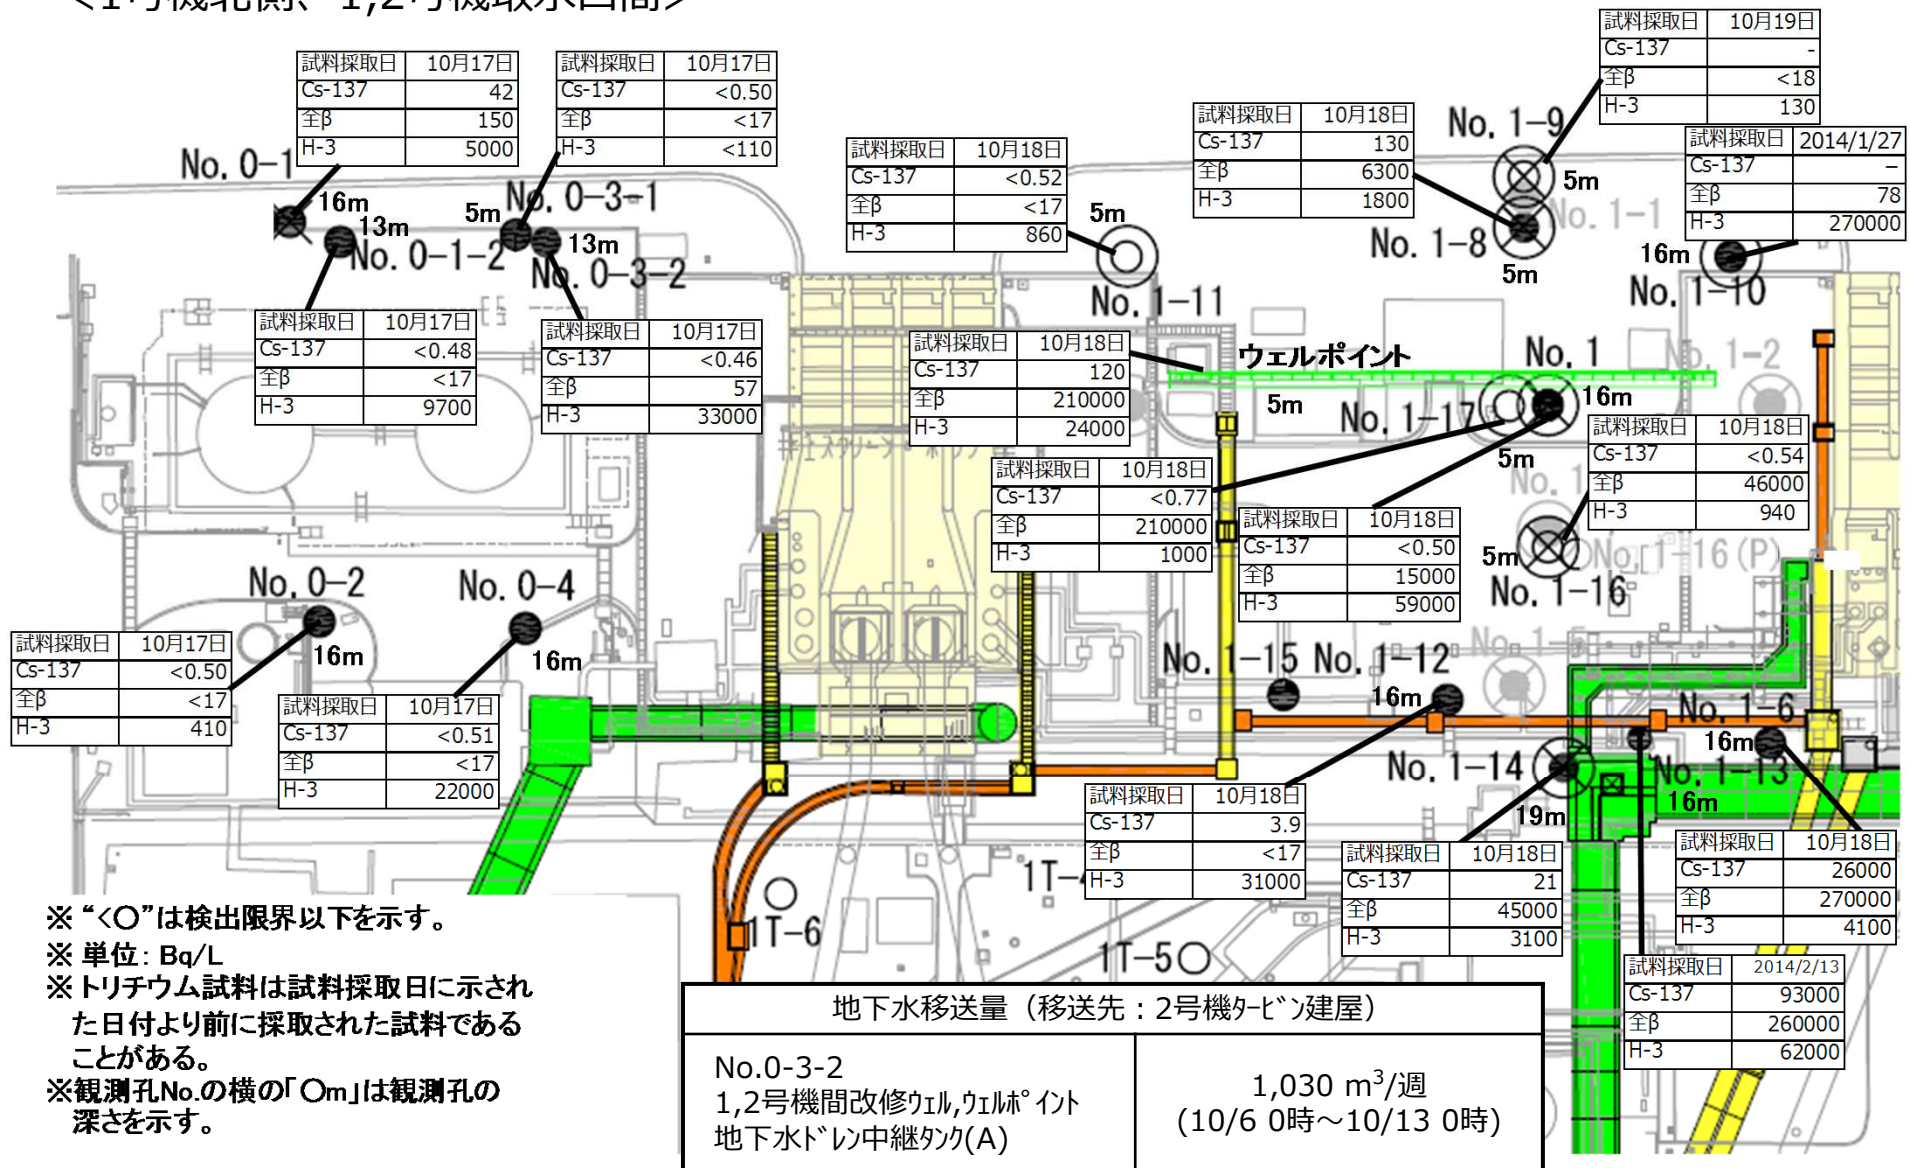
<1号機北側、1,2号機取水口間>

| 試料採取日 | 10月19日 |
|---|---|
| Cs-137 | - |
| 全β | <18 |
| H-3 | 130 |

| 試料採取日 | 10月17日 |
|---|---|
| Cs-137 | 42 |
| 全β | 150 |
| H-3 | 5000 |

| 試料採取日 | 10月17日 |
|---|---|
| Cs-137 | <0.50 |
| 全β | <17 |
| H-3 | <110 |

| 試料採取日 | 10月18日 |
|---|---|
| Cs-137 | 130 |
| 全β | 6300 |
| H-3 | 1800 |

No. 1-9

| 試料採取日 | 2014/1/27 |
|---|---|
| Cs-137 | − |
| 全β | 78 |
| H-3 | 270000 |

No. 0-1

16m

13m

5m

No. 0-3-1

13m

No. 0-1-2

No. 0-3-2

| 試料採取日 | 10月18日 |
|---|---|
| Cs-137 | <0.52 |
| 全β | <17 |
| H-3 | 860 |

5m

No. 1-11

5m

No. 1-8

No. 1-1

5m

16m

No. 1-10

| 試料採取日 | 10月17日 |
|---|---|
| Cs-137 | <0.48 |
| 全β | <17 |
| H-3 | 9700 |

| 試料採取日 | 10月17日 |
|---|---|
| Cs-137 | <0.46 |
| 全β | 57 |
| H-3 | 33000 |

| 試料採取日 | 10月18日 |
|---|---|
| Cs-137 | 120 |
| 全β | 210000 |
| H-3 | 24000 |

ウェルポイント

No. 1

No. 1-2

5m

No. 1-17

16m

| 試料採取日 | 10月18日 |
|---|---|
| Cs-137 | <0.54 |
| 全β | 46000 |
| H-3 | 940 |

5m

| 試料採取日 | 10月18日 |
|---|---|
| Cs-137 | <0.77 |
| 全β | 210000 |
| H-3 | 1000 |

| 試料採取日 | 10月18日 |
|---|---|
| Cs-137 | <0.50 |
| 全β | 15000 |
| H-3 | 59000 |

5m

No. 1-16(P)

No. 1-16

No. 0-2

No. 0-4

| 試料採取日 | 10月17日 |
|---|---|
| Cs-137 | <0.50 |
| 全β | <17 |
| H-3 | 410 |

16m

16m

| 試料採取日 | 10月17日 |
|---|---|
| Cs-137 | <0.51 |
| 全β | <17 |
| H-3 | 22000 |

No. 1-15 No. 1-12

16m

No. 1-6

16m

No. 1-14

No. 1-13

16m

19m

| 試料採取日 | 10月18日 |
|---|---|
| Cs-137 | 3.9 |
| 全β | <17 |
| H-3 | 31000 |

| 試料採取日 | 10月18日 |
|---|---|
| Cs-137 | 21 |
| 全β | 45000 |
| H-3 | 3100 |

| 試料採取日 | 10月18日 |
|---|---|
| Cs-137 | 26000 |
| 全β | 270000 |
| H-3 | 4100 |

| 試料採取日 | 2014/2/13 |
|---|---|
| Cs-137 | 93000 |
| 全β | 260000 |
| H-3 | 62000 |

1T-4

1T-6

1T-5

※"<○"は検出限界以下を示す。
※単位:Bq/L
※トリチウム試料は試料採取日に示された日付より前に採取された試料であることがある。
※観測孔No.の横の「○m」は観測孔の深さを示す。

| 地下水移送量(移送先:2号機ﾀｰﾋﾞﾝ建屋) | |
|---|---|
| No.0-3-2<br>1,2号機間改修ｳｪﾙ,ｳｪﾙﾎﾟｲﾝﾄ<br>地下水ﾄﾞﾚﾝ中継ﾀﾝｸ(A) | 1,030 $m^3$/週<br>(10/6 0時~10/13 0時) |